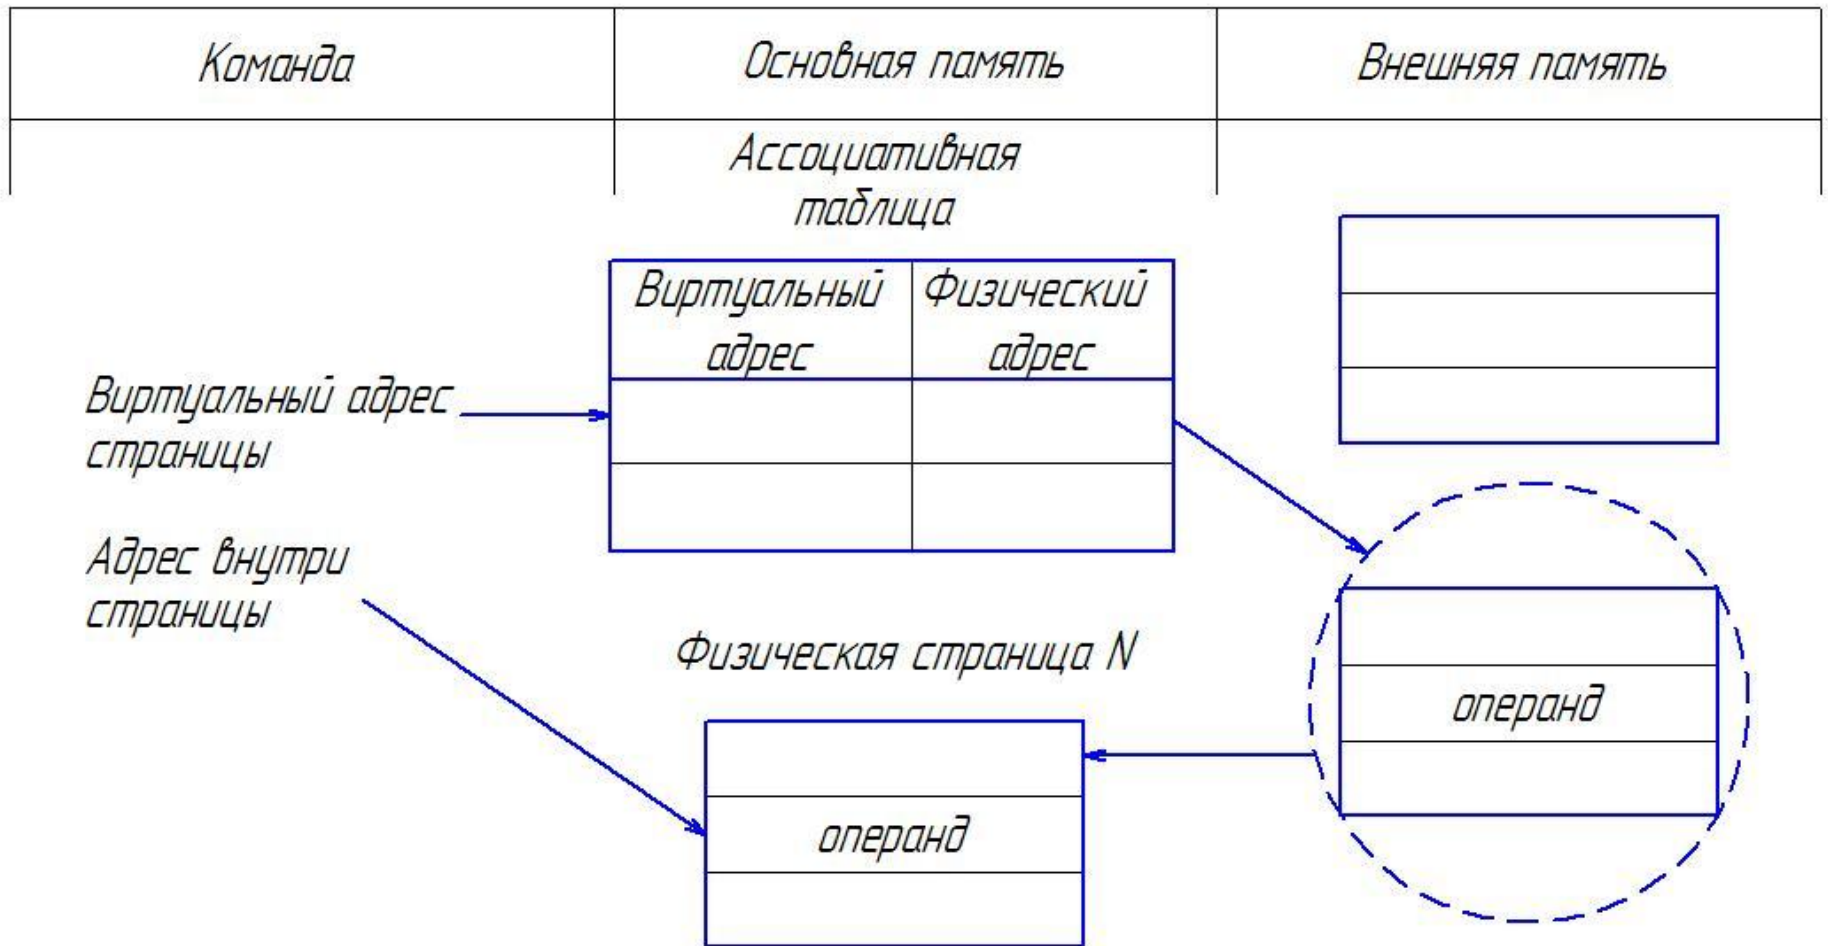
| Команда | Основная память | Внешняя память |
|---|---|---|

Ассоциативная таблица

| Виртуальный адрес | Физический адрес |
|---|---|
| | |
| | |

Виртуальный адрес страницы

Адрес внутри страницы

Физическая страница N

операнд

операнд